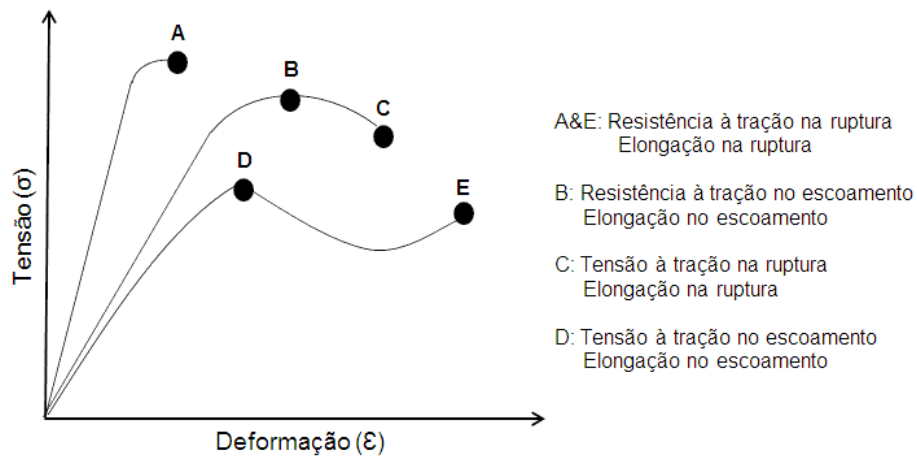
A

B

C

D

E

Tensão (σ)

Deformação (Ɛ)

A&E: Resistência à tração na ruptura
Elongação na ruptura

B: Resistência à tração no escoamento
Elongação no escoamento

C: Tensão à tração na ruptura
Elongação na ruptura

D: Tensão à tração no escoamento
Elongação no escoamento